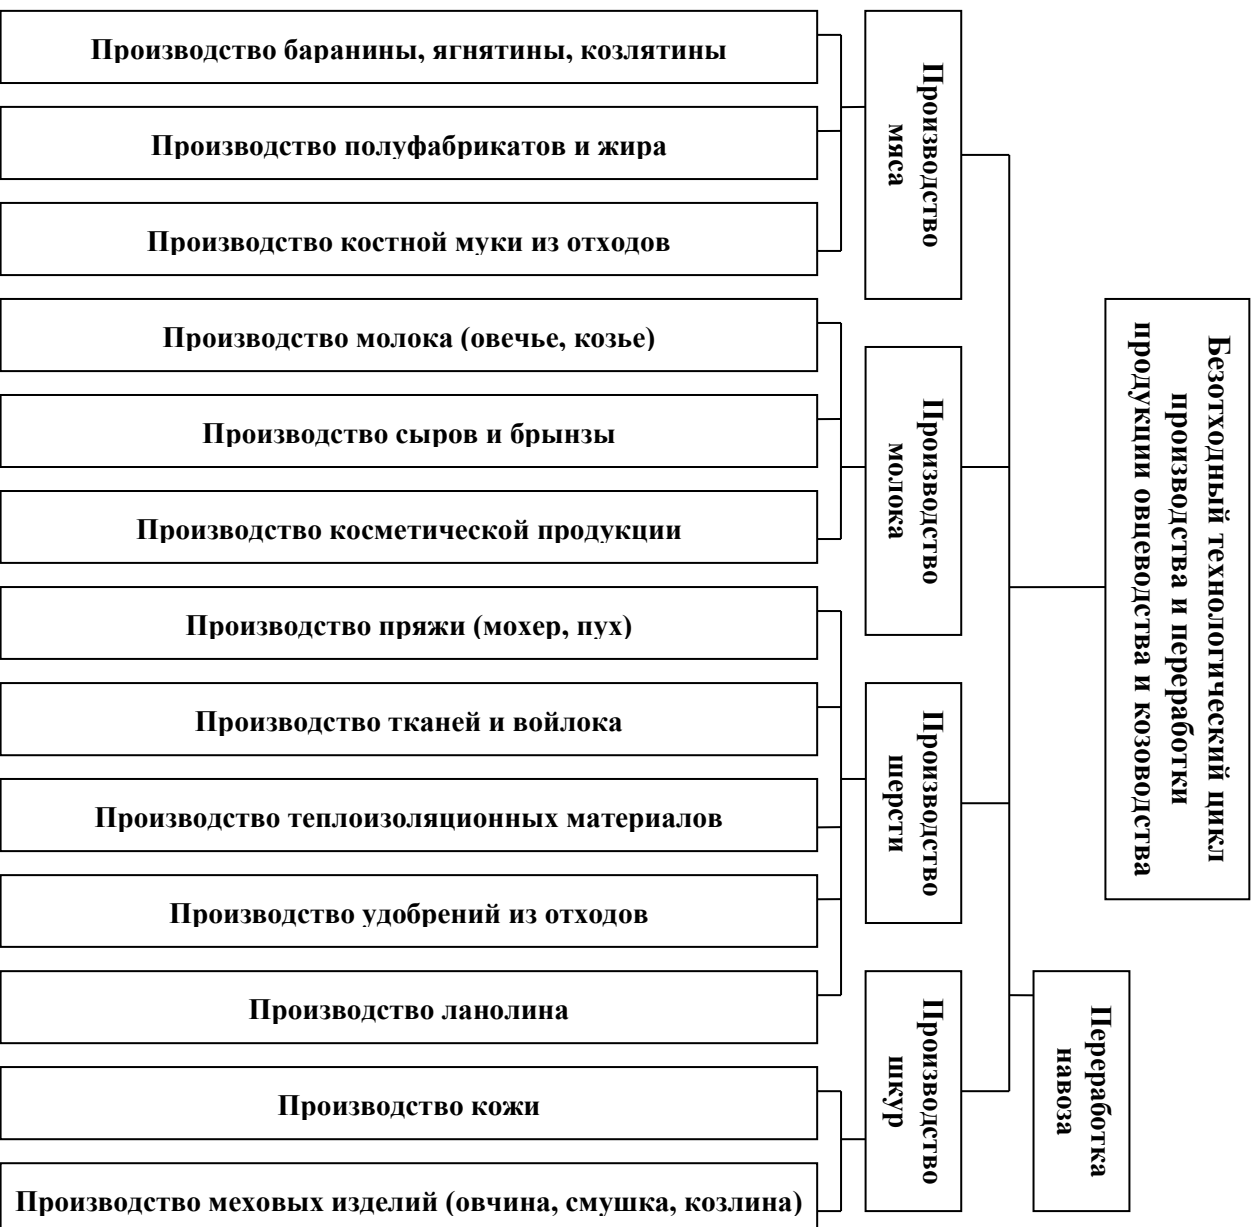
Производство баранины, ягнятины, козлятины

Производство полуфабрикатов и жира

Производство костной муки из отходов

Производство молока (овечье, козье)

Производство сыров и брынзы

Производство косметической продукции

Производство пряжи (мохер, пух)

Производство тканей и войлока

Производство теплоизоляционных материалов

Производство удобрений из отходов

Производство ланолина

Производство кожи

Производство меховых изделий (овчина, смушка, козлина)

Производство мяса

Производство молока

Производство шерсти

Производство шкур

Переработка навоза

Безотходный технологический цикл производства и переработки продукции овцеводства и козоводства